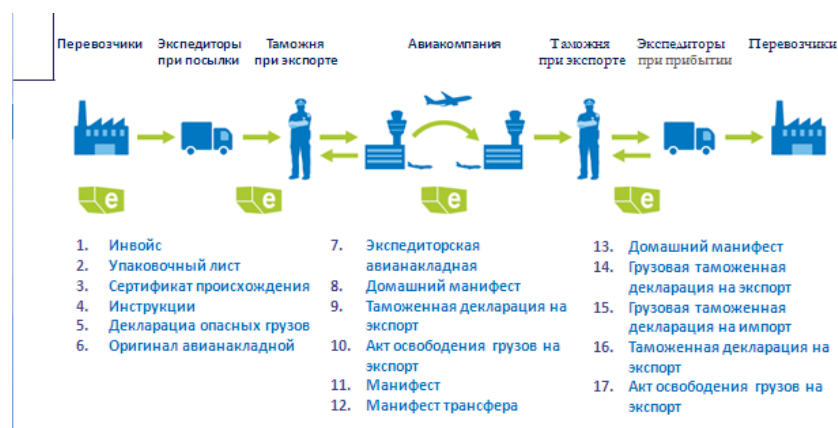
Перевозчики Экспедиторы при посылки Таможня при экспорте Авиакомпания Таможня при экспорте Экспедиторы при прибытии Перевозчики

e e e e

1. Инвойс
2. Упаковочный лист
3. Сертификат происхождения
4. Инструкции
5. Декларация опасных грузов
6. Оригинал авианакладной

7. Экспедиторская авианакладная
8. Домашний манифест
9. Таможенная декларация на экспорт
10. Акт освобождения грузов на экспорт
11. Манифест
12. Манифест трансфера

13. Домашний манифест
14. Грузовая таможенная декларация на экспорт
15. Грузовая таможенная декларация на импорт
16. Таможенная декларация на экспорт
17. Акт освобождения грузов на экспорт